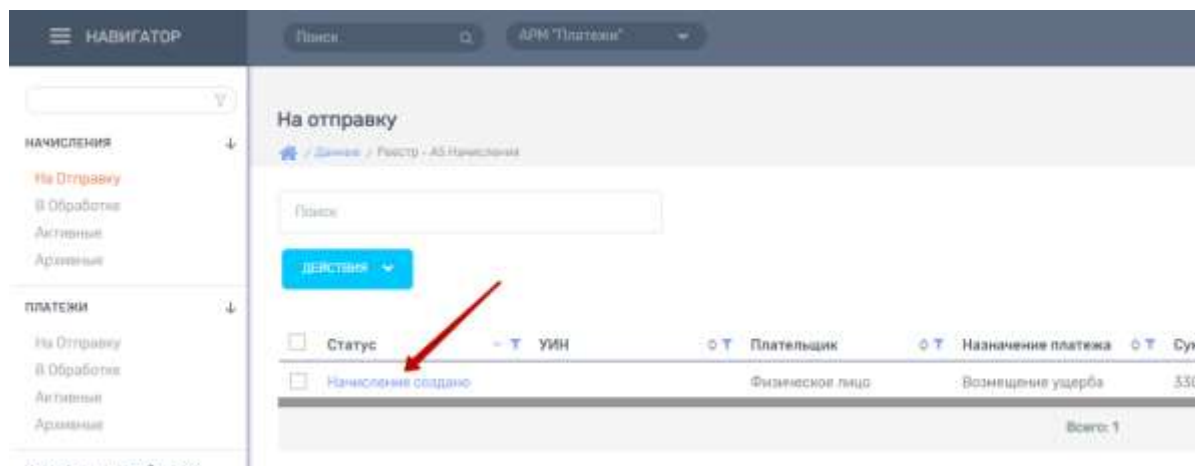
НАВИГАТОР

Поиск

АРМ "Платежи"

НАЧИСЛЕНИЯ

На Отправку
В Обработке
Активные
Архивные

ПЛАТЕЖИ

На Отправку
В Обработке
Активные
Архивные

На отправку

/ Данные / Реестр - АS Начисления

Поиск

ДЕЙСТВИЯ

| | Статус | УИН | Плательщик | Назначение платежа | Су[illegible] |
|---|---|---|---|---|---|
| | Начисление создано | | Физическое лицо | Возмещение ущерба | 33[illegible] |

Всего: 1